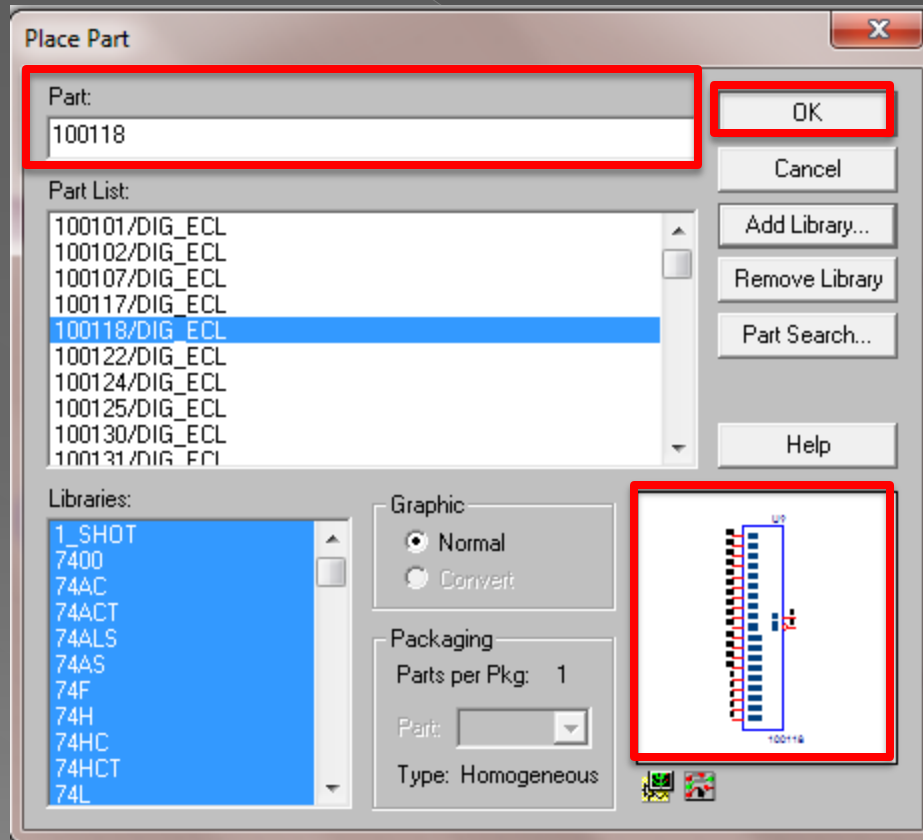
Place Part

Part:
100118

Part List:
100101/DIG_ECL
100102/DIG_ECL
100107/DIG_ECL
100117/DIG_ECL
100118/DIG_ECL
100122/DIG_ECL
100124/DIG_ECL
100125/DIG_ECL
100130/DIG_ECL
100131/DIG_ECL

OK
Cancel
Add Library...
Remove Library
Part Search...
Help

Libraries:
1_SHOT
7400
74AC
74ACT
74ALS
74AS
74F
74H
74HC
74HCT
74L

Graphic
Normal
Convert

Packaging
Parts per Pkg: 1
Part:
Type: Homogeneous

U?
100118